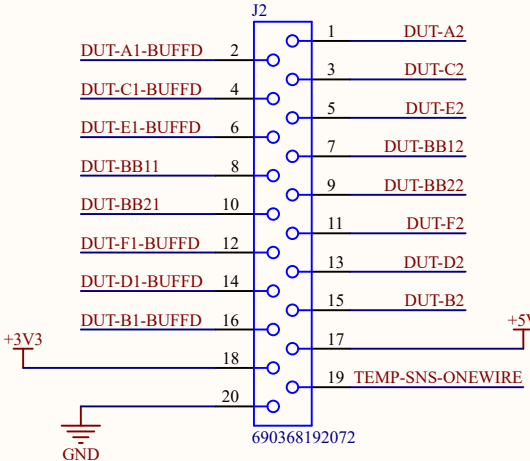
J2

DUT-A1-BUFFD 2
DUT-C1-BUFFD 4
DUT-E1-BUFFD 6
DUT-BB11 8
DUT-BB21 10
DUT-F1-BUFFD 12
DUT-D1-BUFFD 14
DUT-B1-BUFFD 16
+3V3
18
20
GND

1 DUT-A2
3 DUT-C2
5 DUT-E2
7 DUT-BB12
9 DUT-BB22
11 DUT-F2
13 DUT-D2
15 DUT-B2
+5V
17
19 TEMP-SNS-ONEWIRE

690368192072